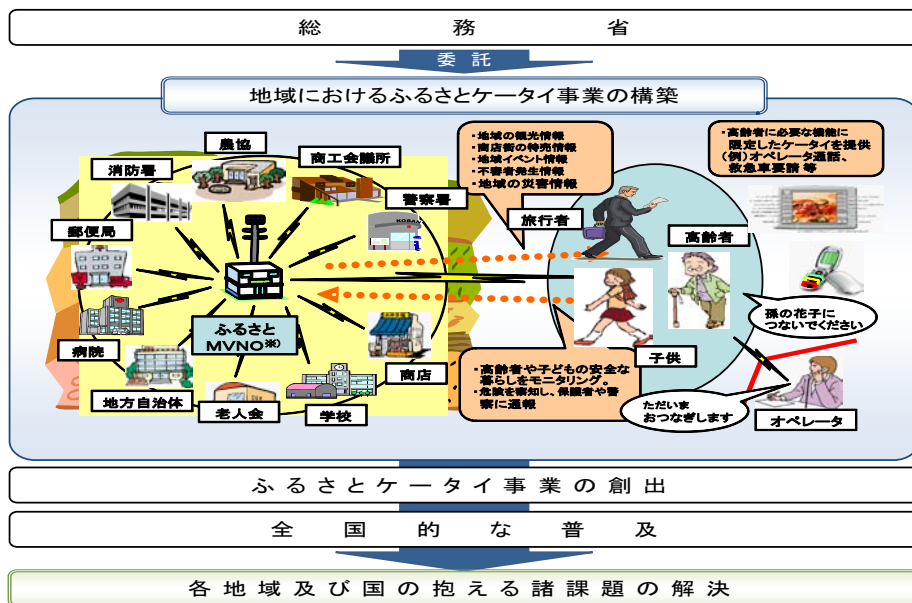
総　務　省

委託

地域におけるふるさとケータイ事業の構築

農協

消防署

商工会議所

警察署

郵便局

病院

地方自治体

老人会

学校

商店

ふるさと MVNO※)

・地域の観光情報
・商店街の特売情報
・地域イベント情報
・不審者発生情報
・地域の災害情報

旅行者

・高齢者に必要な機能に限定したケータイを提供
(例)オペレータ通話、救急車要請 等

高齢者

孫の花子につないでください

子供

・高齢者や子どもの安全な暮らしをモニタリング。
・危険を察知し、保護者や警察に通報

ただいまおつなぎします

オペレータ

ふるさとケータイ事業の創出

全国的な普及

各地域及び国の抱える諸課題の解決